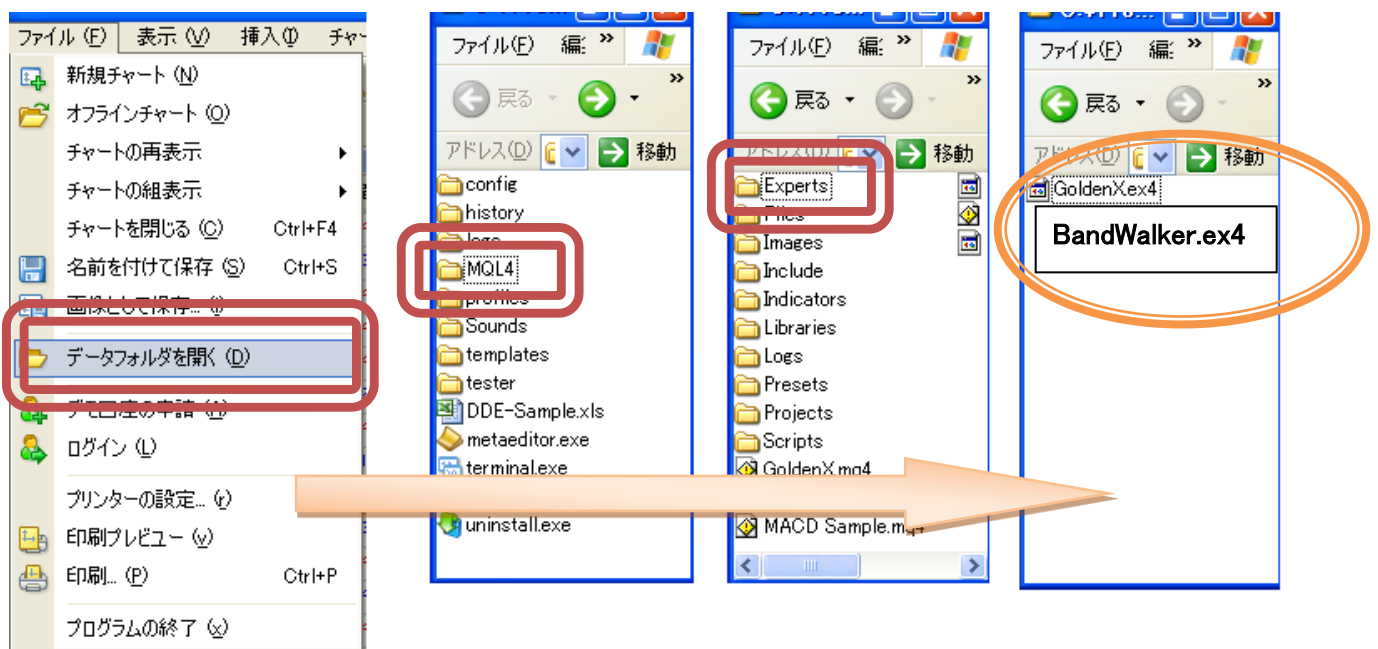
ファイル(F) 表示(V) 挿入(I) チャー

新規チャート (N)
オフラインチャート (O)
チャートの再表示
チャートの組表示
チャートを閉じる (C) Ctrl+F4
名前を付けて保存 (S) Ctrl+S
画像として保存... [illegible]
データフォルダを開く (D)
デモ口座の申請 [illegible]
ログイン (L)
プリンターの設定... (r)
印刷プレビュー (v)
印刷... (P) Ctrl+P
プログラムの終了 (x)

ファイル(F) 編
戻る
アドレス(D) 移動
config
history
logs
MQL4
profiles
Sounds
templates
tester
DDE-Sample.xls
metaeditor.exe
terminal.exe
uninstall.exe

ファイル(F) 編
戻る
アドレス(D) 移動
Experts
Files
Images
Include
Indicators
Libraries
Logs
Presets
Projects
Scripts
GoldenX.mq4
MACD Sample.mq4

ファイル(F) 編
戻る
アドレス(D) 移動
GoldenX.ex4
BandWalker.ex4